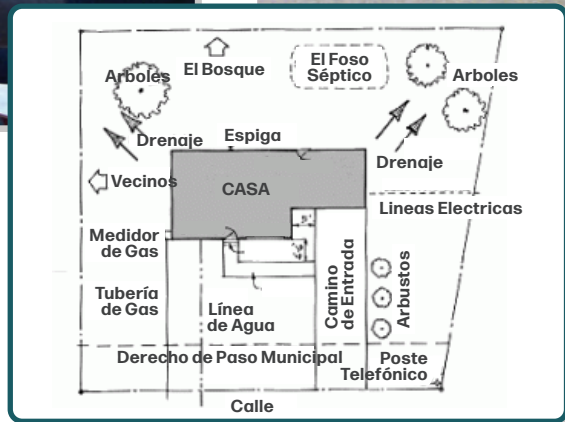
El Bosque

El Foso Séptico

Arboles

Arboles

Drenaje

Espiga

Drenaje

Vecinos

CASA

Lineas Electricas

Medidor de Gas

Camino de Entrada

Arbustos

Tubería de Gas

Línea de Agua

Derecho de Paso Municipal

Poste Telefónico

Calle